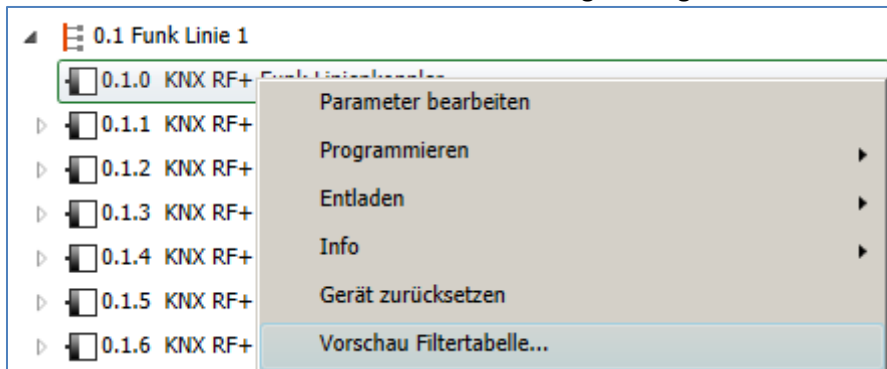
0.1 Funk Linie 1
0.1.0 KNX RF+ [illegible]
0.1.1 KNX RF+
0.1.2 KNX RF+
0.1.3 KNX RF+
0.1.4 KNX RF+
0.1.5 KNX RF+
0.1.6 KNX RF+

Parameter bearbeiten
Programmieren
Entladen
Info
Gerät zurücksetzen
Vorschau Filtertabelle...